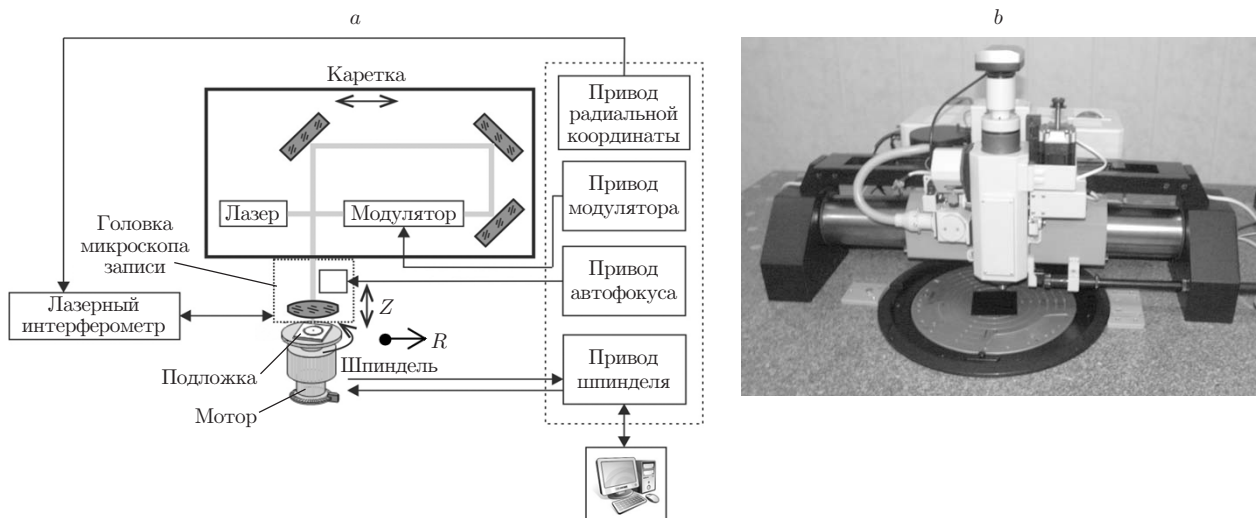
a

b

Каретка

Привод радиальной координаты

Лазер

Модулятор

Привод модулятора

Головка микроскопа записи

Привод автофокуса

Лазерный интерферометр

$Z$

$R$

Подложка

Шпиндель

Привод шпинделя

Мотор